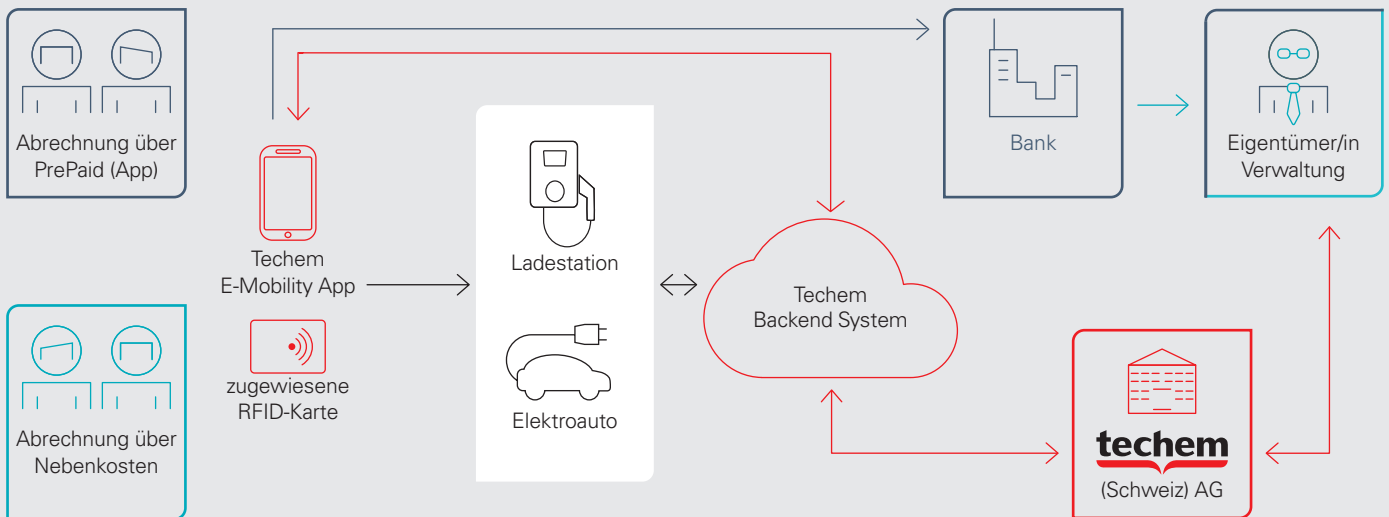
Abrechnung über PrePaid (App)

Techem E-Mobility App

zugewiesene RFID-Karte

Abrechnung über Nebenkosten

Ladestation

Elektroauto

Techem Backend System

Bank

Eigentümer/in Verwaltung

techem

(Schweiz) AG